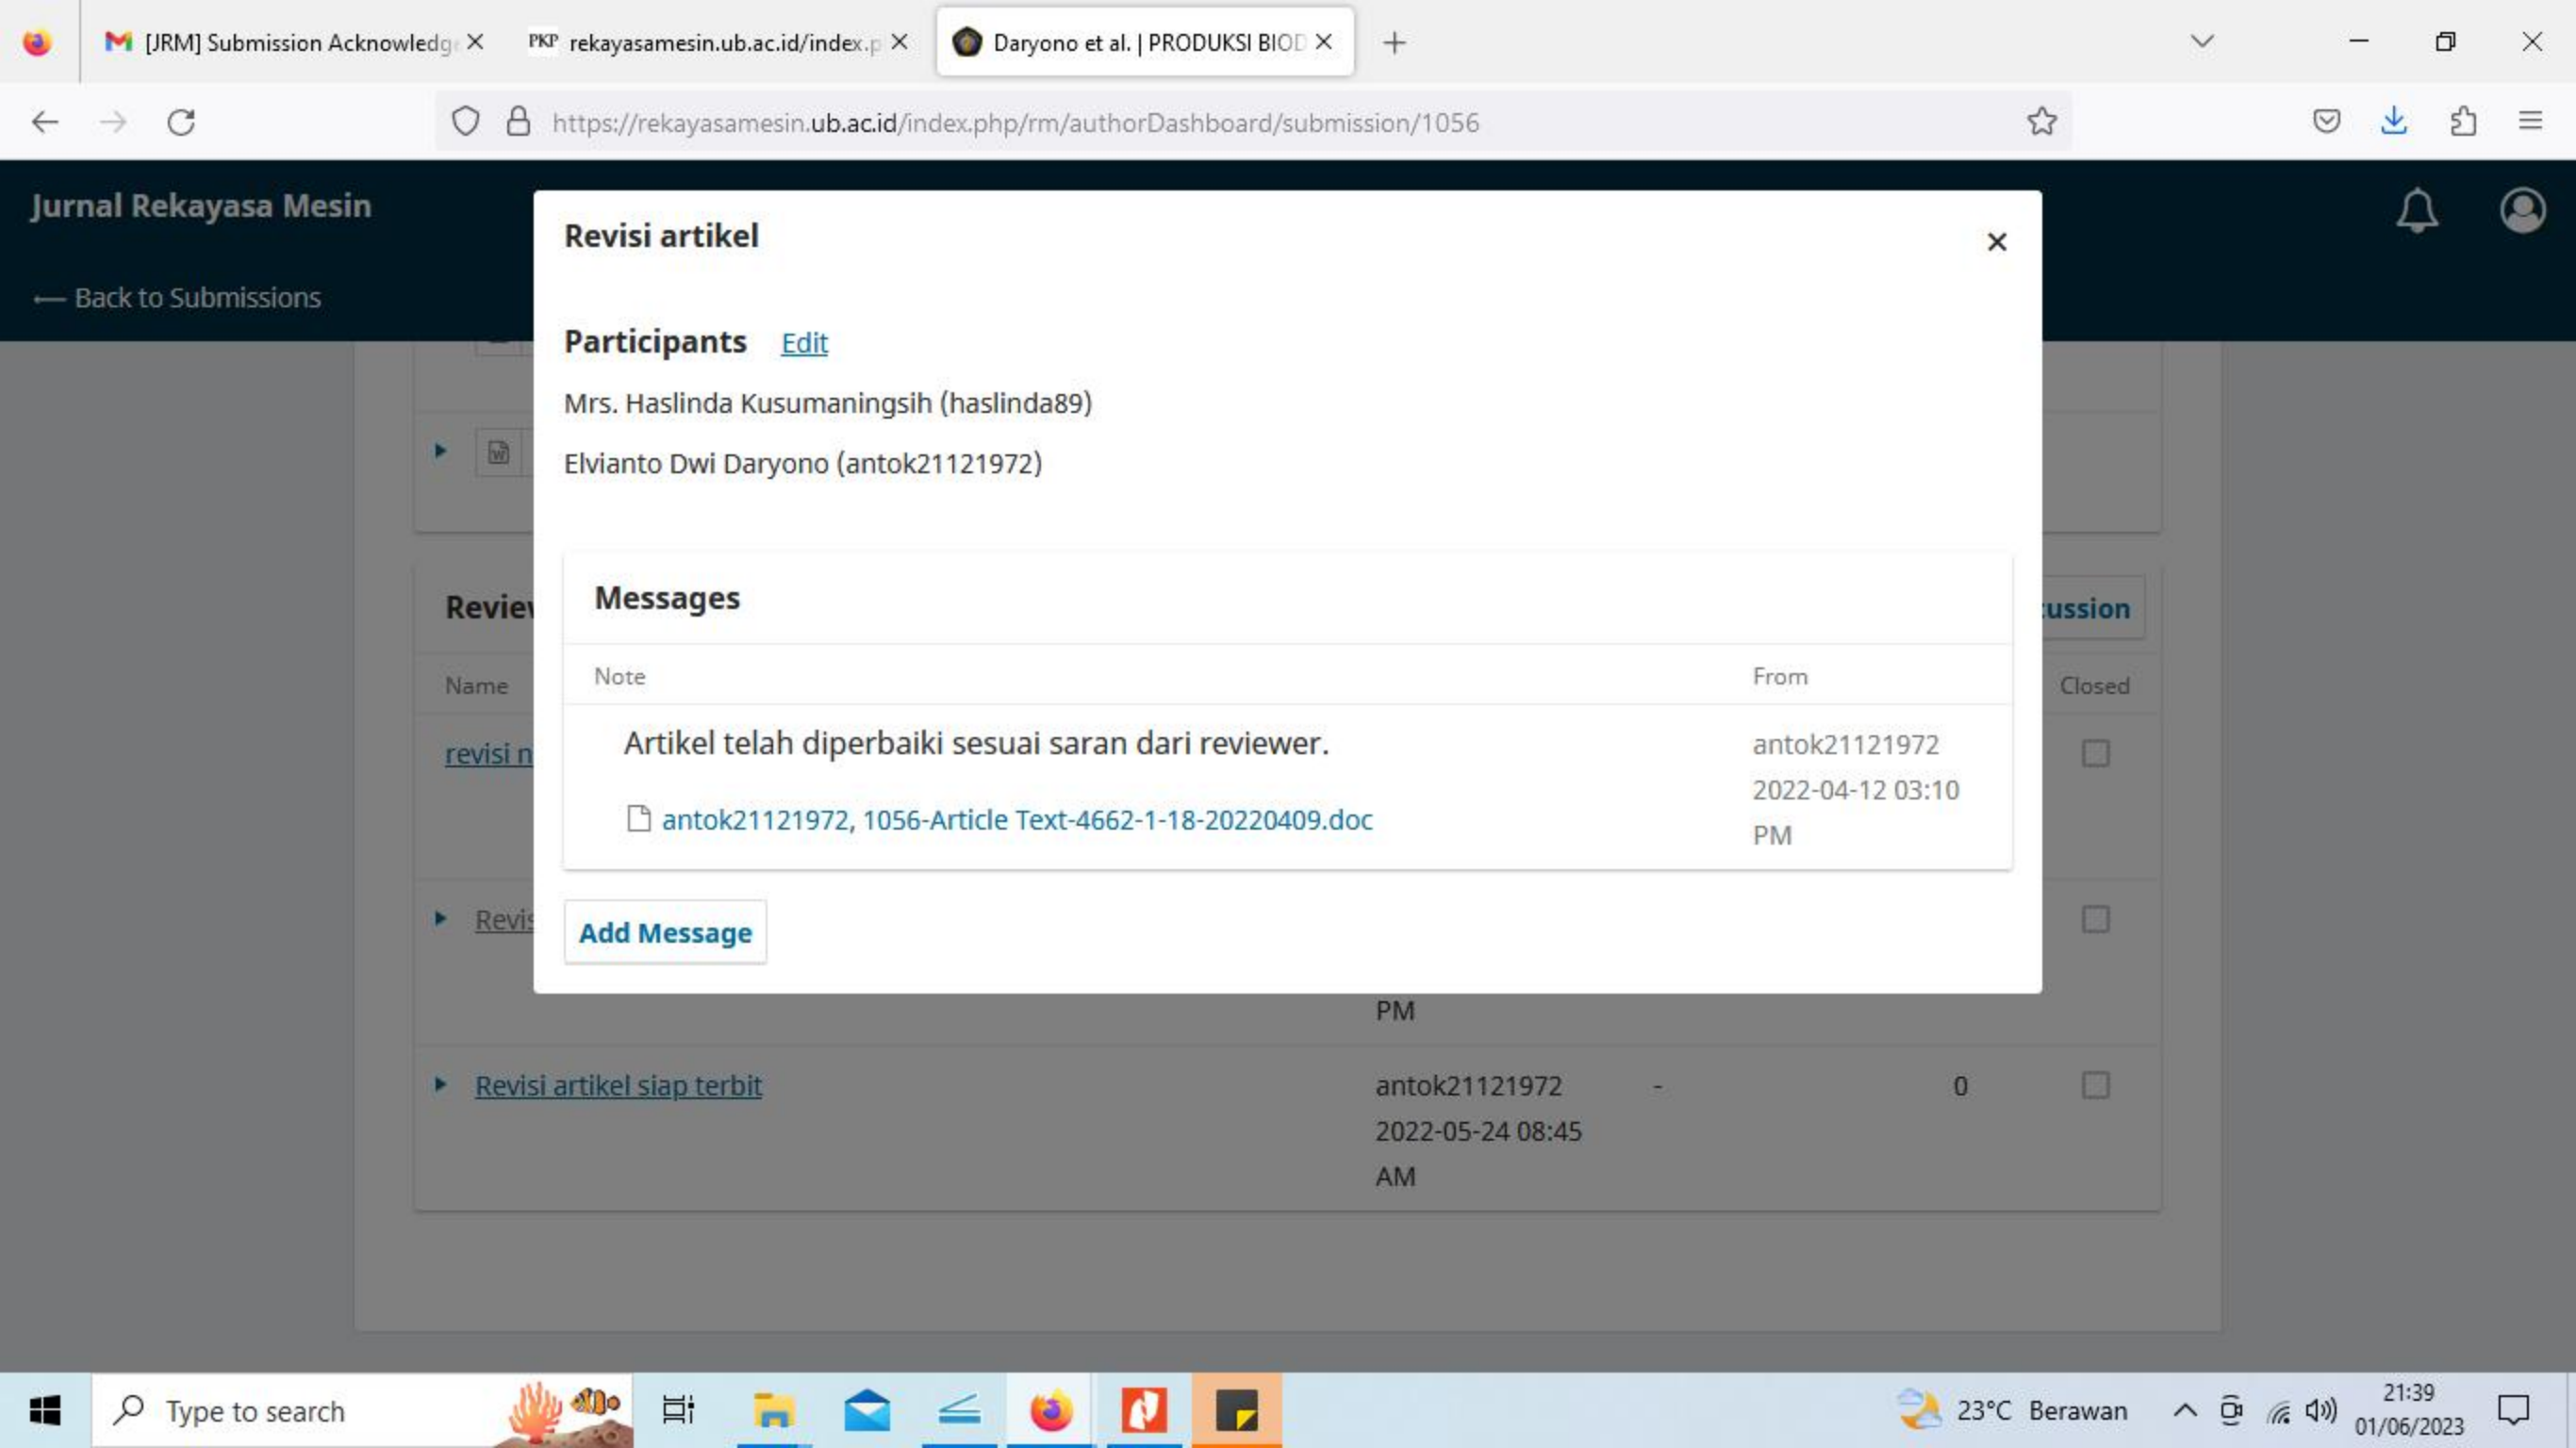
[JRM] Submission Acknowledg ×
rekayasamesin.ub.ac.id/index.p ×
Daryono et al. | PRODUKSI BIOD ×
+

https://rekayasamesin.ub.ac.id/index.php/rm/authorDashboard/submission/1056

Jurnal Rekayasa Mesin

⟵ Back to Submissions

Revie

Name

revisi n

Revis

PM

Revisi artikel siap terbit

antok21121972
2022-05-24 08:45
AM

-

0

cussion

Closed

Revisi artikel

×

Participants Edit

Mrs. Haslinda Kusumaningsih (haslinda89)

Elvianto Dwi Daryono (antok21121972)

Messages

| Note | From |
|---|---|
| Artikel telah diperbaiki sesuai saran dari reviewer. antok21121972, 1056-Article Text-4662-1-18-20220409.doc | antok21121972 2022-04-12 03:10 PM |

Add Message

Type to search

23°C Berawan

21:39
01/06/2023